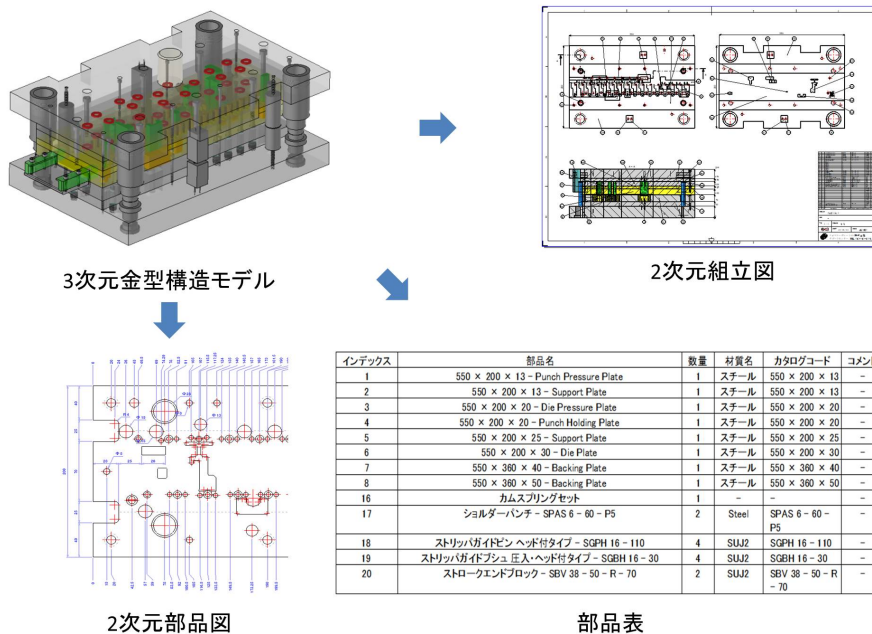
3次元金型構造モデル

2次元組立図

2次元部品図

| インデックス | 部品名 | 数量 | 材質名 | カタログコード | コメン |
|---|---|---|---|---|---|
| 1 | 550 × 200 × 13 - Punch Pressure Plate | 1 | スチール | 550 × 200 × 13 | - |
| 2 | 550 × 200 × 13 - Support Plate | 1 | スチール | 550 × 200 × 13 | - |
| 3 | 550 × 200 × 20 - Die Pressure Plate | 1 | スチール | 550 × 200 × 20 | - |
| 4 | 550 × 200 × 20 - Punch Holding Plate | 1 | スチール | 550 × 200 × 20 | - |
| 5 | 550 × 200 × 25 - Support Plate | 1 | スチール | 550 × 200 × 25 | - |
| 6 | 550 × 200 × 30 - Die Plate | 1 | スチール | 550 × 200 × 30 | - |
| 7 | 550 × 360 × 40 - Backing Plate | 1 | スチール | 550 × 360 × 40 | - |
| 8 | 550 × 360 × 50 - Backing Plate | 1 | スチール | 550 × 360 × 50 | - |
| 16 | カムスプリングセット | 1 | - | - | - |
| 17 | ショルダーパンチ - SPAS 6 - 60 - P5 | 2 | Steel | SPAS 6 - 60 - P5 | - |
| 18 | ストリッパガイドピン ヘッド付タイプ - SGPH 16 - 110 | 4 | SUJ2 | SGPH 16 - 110 | - |
| 19 | ストリッパガイドブシュ 圧入・ヘッド付タイプ - SGBH 16 - 30 | 4 | SUJ2 | SGBH 16 - 30 | - |
| 20 | ストロークエンドブロック - SBV 38 - 50 - R - 70 | 2 | SUJ2 | SBV 38 - 50 - R - 70 | - |

部品表